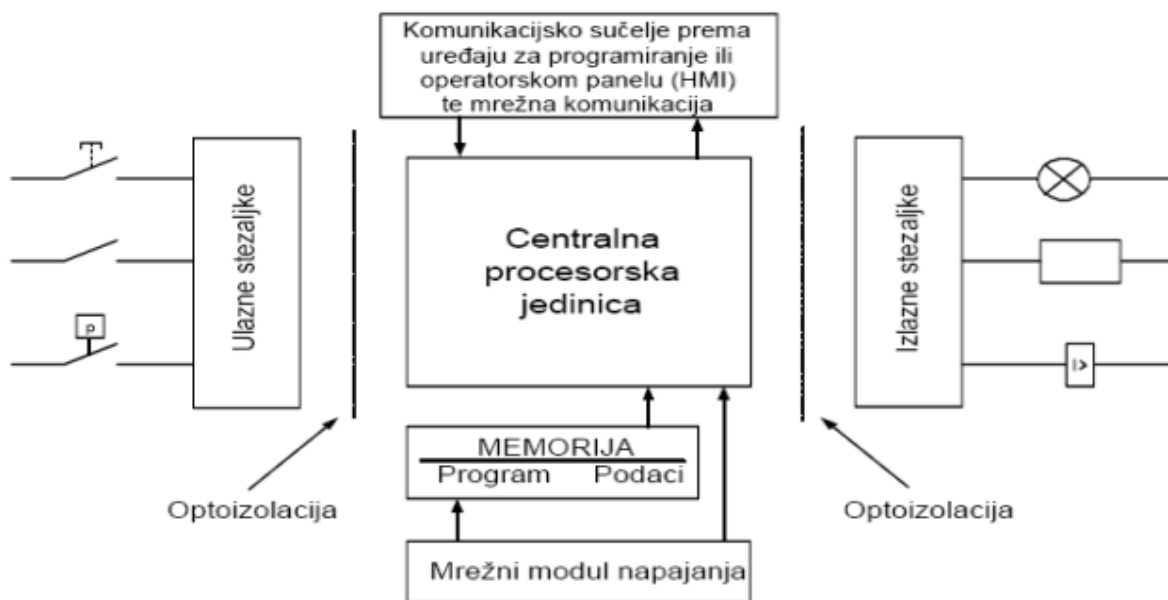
Komunikacijsko sučelje prema uređaju za programiranje ili operatorskom panelu (HMI) te mrežna komunikacija

P

Ulazne stezaljke

Centralna procesorska jedinica

Izlazne stezaljke

MEMORIJA
Program Podaci

Optoizolacija

Optoizolacija

Mrežni modul napajanja